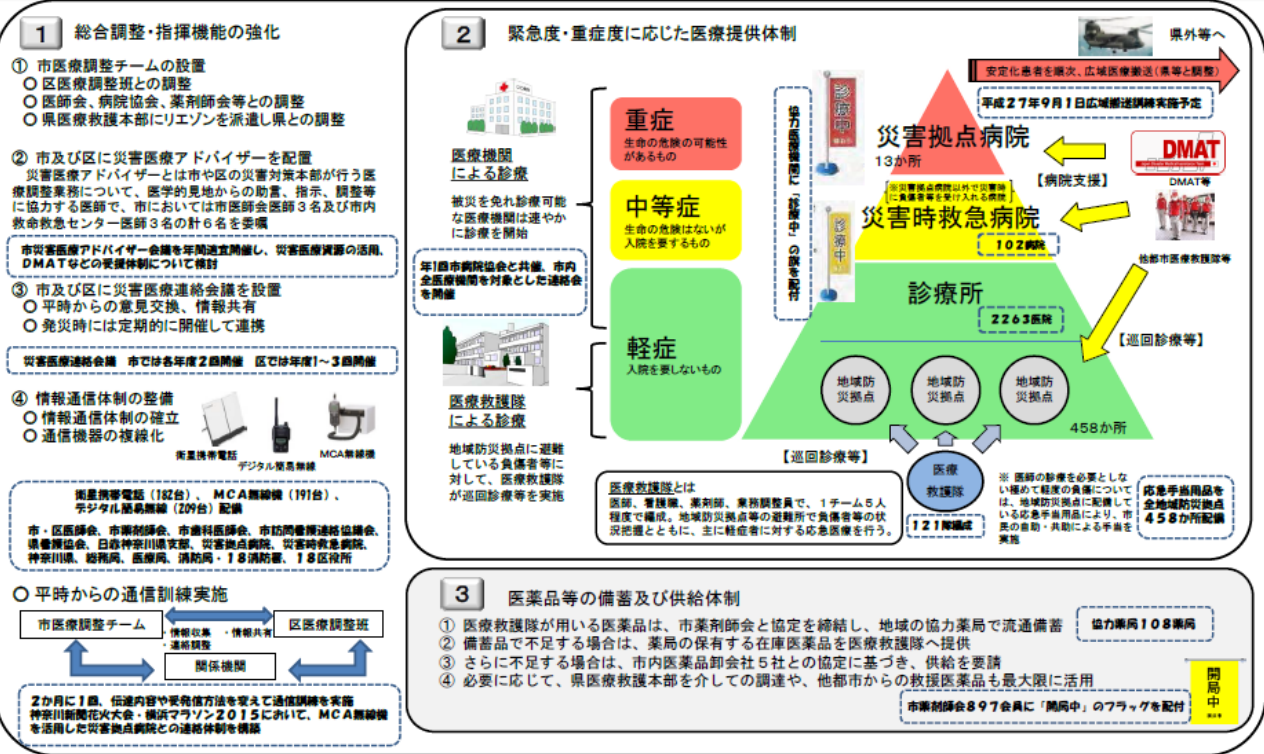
1 総合調整・指揮機能の強化

① 市医療調整チームの設置
○ 区医療調整班との調整
○ 医師会、病院協会、薬剤師会等との調整
○ 県医療救護本部にリエゾンを派遣し県との調整

② 市及び区に災害医療アドバイザーを配置
災害医療アドバイザーとは市や区の災害対策本部が行う医療調整業務について、医学的見地からの助言、指示、調整等に協力する医師で、市においては市医師会医師３名及び市内救命救急センター医師３名の計６名を要嘱

市災害医療アドバイザー会議を年間適宜開催し、災害医療資源の活用、DMATなどの受援体制について検討

③ 市及び区に災害医療連絡会議を設置
○ 平時からの意見交換、情報共有
○ 発災時には定期的に開催して連携

災害医療連絡会議 市では各年度２回開催 区では年度1～3回開催

④ 情報通信体制の整備
○ 情報通信体制の確立
○ 通信機器の複線化

衛星携帯電話
デジタル簡易無線
MCA無線機

衛星携帯電話（182台）、MCA無線機（191台）、デジタル簡易無線（209台）配備

市・区医師会、市薬剤師会、市歯科医師会、市防災情報連絡協議会、県看護協会、日赤神奈川県支部、災害拠点病院、災害時救急病院、神奈川県、総務局、医療局、消防局・１８消防署、１８区役所

○ 平時からの通信訓練実施

市医療調整チーム
・情報収集 ・情報共有
・連絡調整
区医療調整班
関係機関

2か月に1回、伝達内容や受発信方法を変えて通信訓練を実施
神奈川新聞花火大会・横浜マラソン２０１５において、MCA無線機を活用した災害拠点病院との連絡体制を構築

2 緊急度・重症度に応じた医療提供体制

県外等へ
安定化患者を順次、広域医療搬送（県等と調整）
平成２７年９月１日広域搬送訓練実施予定

医療機関による診療
被災を免れ診療可能な医療機関は速やかに診療を開始

重症
生命の危険の可能性があるもの

中等症
生命の危険はないが入院を要するもの

軽症
入院を要しないもの

年1回市病院協会と共催、市内全医療機関を対象とした連絡会を開催

協力医療機関に「診療中」の旗を配付

診療中
診療中

災害拠点病院
13か所
※災害拠点病院以外で災害時に負傷者等を受け入れる病院
災害時救急病院
102病院
診療所
2263医院

DMAT
【病院支援】
DMAT等
他都市医療救護隊等
【巡回診療等】

地域防災拠点
地域防災拠点
地域防災拠点
458か所

医療救護隊による診療
地域防災拠点に避難している負傷者等に対して、医療救護隊が巡回診療等を実施

【巡回診療等】

医療救護隊

医療救護隊とは
医師、看護師、薬剤師、業務調整員で、1チーム５人程度で構成。地域防災拠点等の避難所で負傷者等の状況把握とともに、主に軽症者に対する応急医療を行う。

121隊編成

※ 医師の診療を必要としない極めて軽度の負傷については、地域防災拠点に配備している応急手当用品により、市民の自助・共助による手当を実施

応急手当用品を全地域防災拠点４５８か所配備

3 医薬品等の備蓄及び供給体制

① 医療救護隊が用いる医薬品は、市薬剤師会と協定を締結し、地域の協力薬局で流通備蓄
② 備蓄品で不足する場合は、薬局の保有する在庫医薬品を医療救護隊へ提供
③ さらに不足する場合は、市内医薬品卸会社５社との協定に基づき、供給を要請
④ 必要に応じて、県医療救護本部を介しての調達や、他都市からの救援医薬品も最大限に活用

協力薬局１０８薬局

開局中

市薬剤師会８９７会員に「開局中」のフラッグを配付